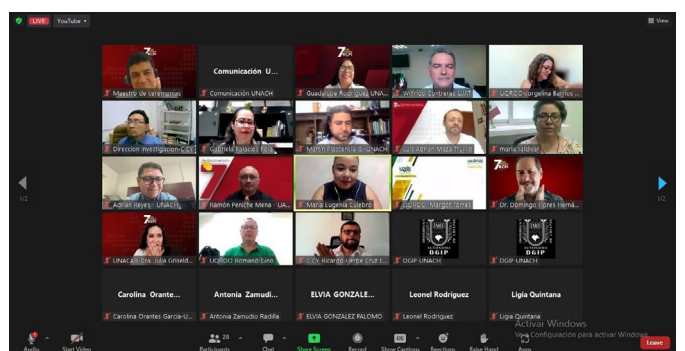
LIVE YouTube

View

Maestro de ceremonias

Comunicación U...

Comunicación UNACH

Guadalupe Rodríguez UNA...

Wilfrido Contreras UNACH

UQROO Jorgelina Barrios ...

Dirección Investigación CyT

Gabriela Palacios Pérez

Martín Plascencia G. UNACH

Luis Adrián Maza Trujillo

María Saldívar

Adrián Reyes - UNACH

Ramón Peniche Mena - UA...

María Eugenia Culebro

UQROO - Margot Torres

Dr. Domingo Flores Herná...

UNACH - Dra. Julia Griseld...

UQROO Romano Gino

C. Cy Ricardo Hernández Cruz E...

DGIP UNACH

DGIP UNACH

DGIP

DGIP

Carolina Orante...

Carolina Orantes García-U...

Antonia Zamudi...

Antonia Zamudio Radilla

ELVIA GONZALE...

ELVIA GONZALEZ PALOMO

Leonel Rodriguez

Leonel Rodriguez

Ligia Quintana

Ligia Quintana

1/2

1/2

Activar Windows

Ve a Configuración para activar Windows.

Audio

Start Video

Participants 28

Chat

Share Screen

Record

Show Captions

Reactions

Raise Hand

Apps

Leave